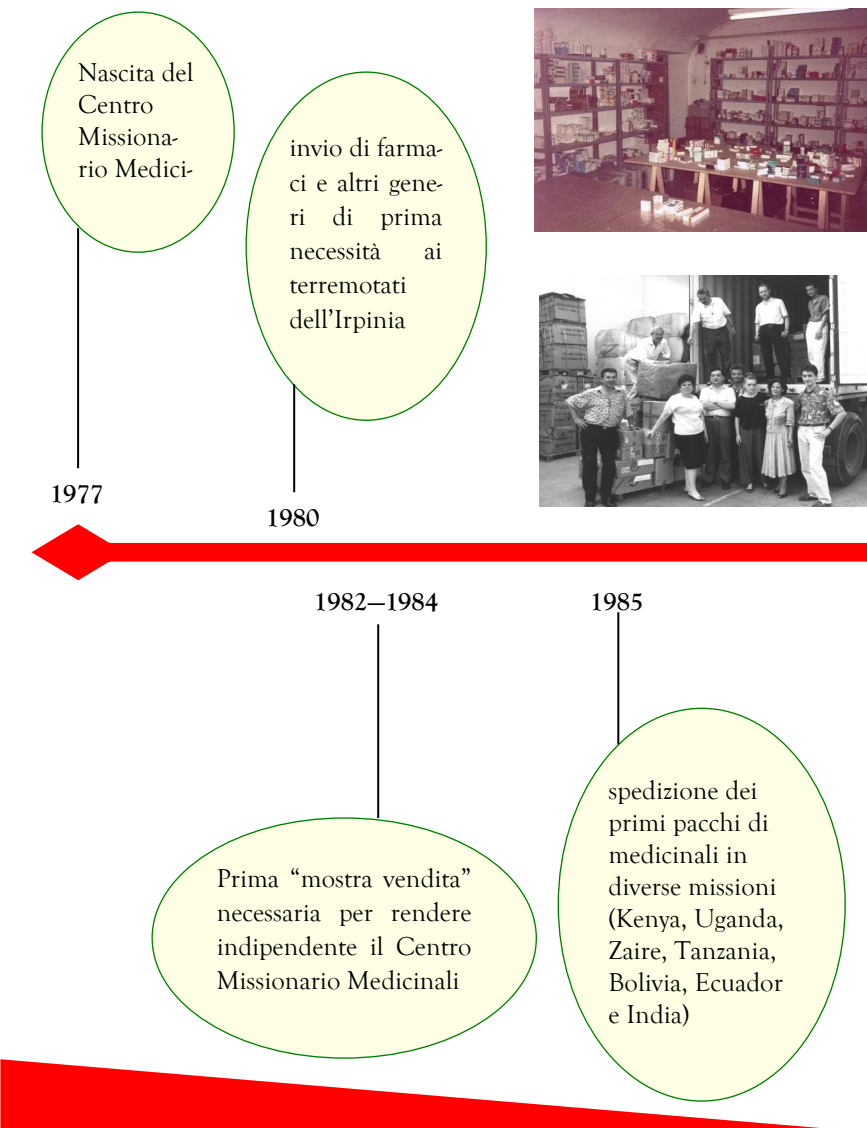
Nascita del Centro Missionario Medici-

invio di farmaci e altri generi di prima necessità ai terremotati dell'Irpinia

1977

1980

1982—1984

1985

Prima "mostra vendita" necessaria per rendere indipendente il Centro Missionario Medicinali

spedizione dei primi pacchi di medicinali in diverse missioni (Kenya, Uganda, Zaire, Tanzania, Bolivia, Ecuador e India)